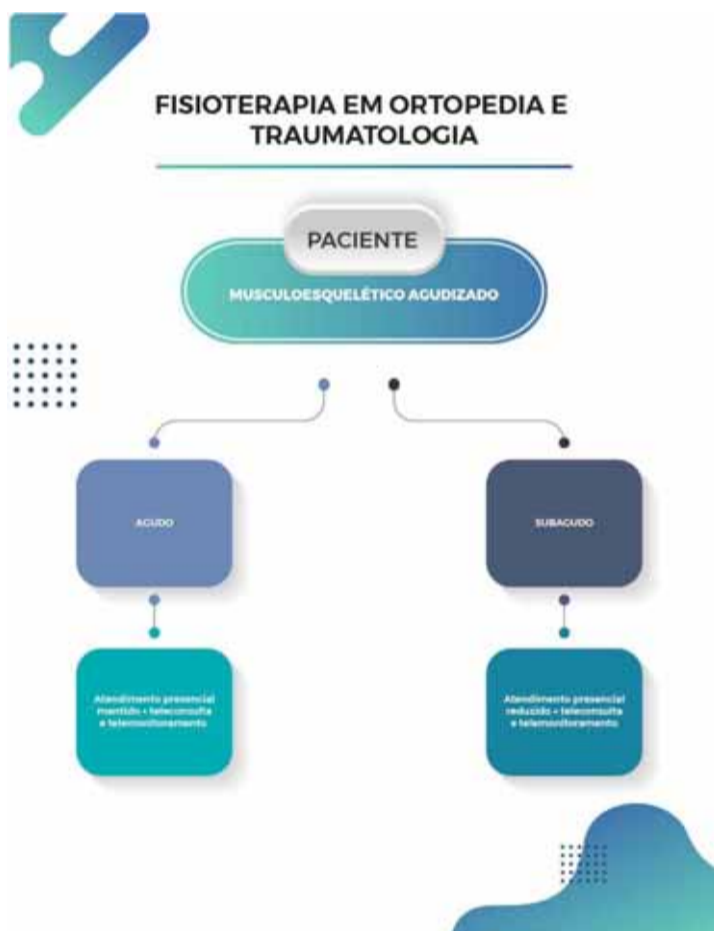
FISIOTERAPIA EM ORTOPEDIA E TRAUMATOLOGIA

PACIENTE

MUSCULOESQUELÉTICO AGUDIZADO

AGUDO

SUBAGUDO

Atendimento presencial mantido + teleconsulta e telemonitoramento

Atendimento presencial reduzido + teleconsulta e telemonitoramento